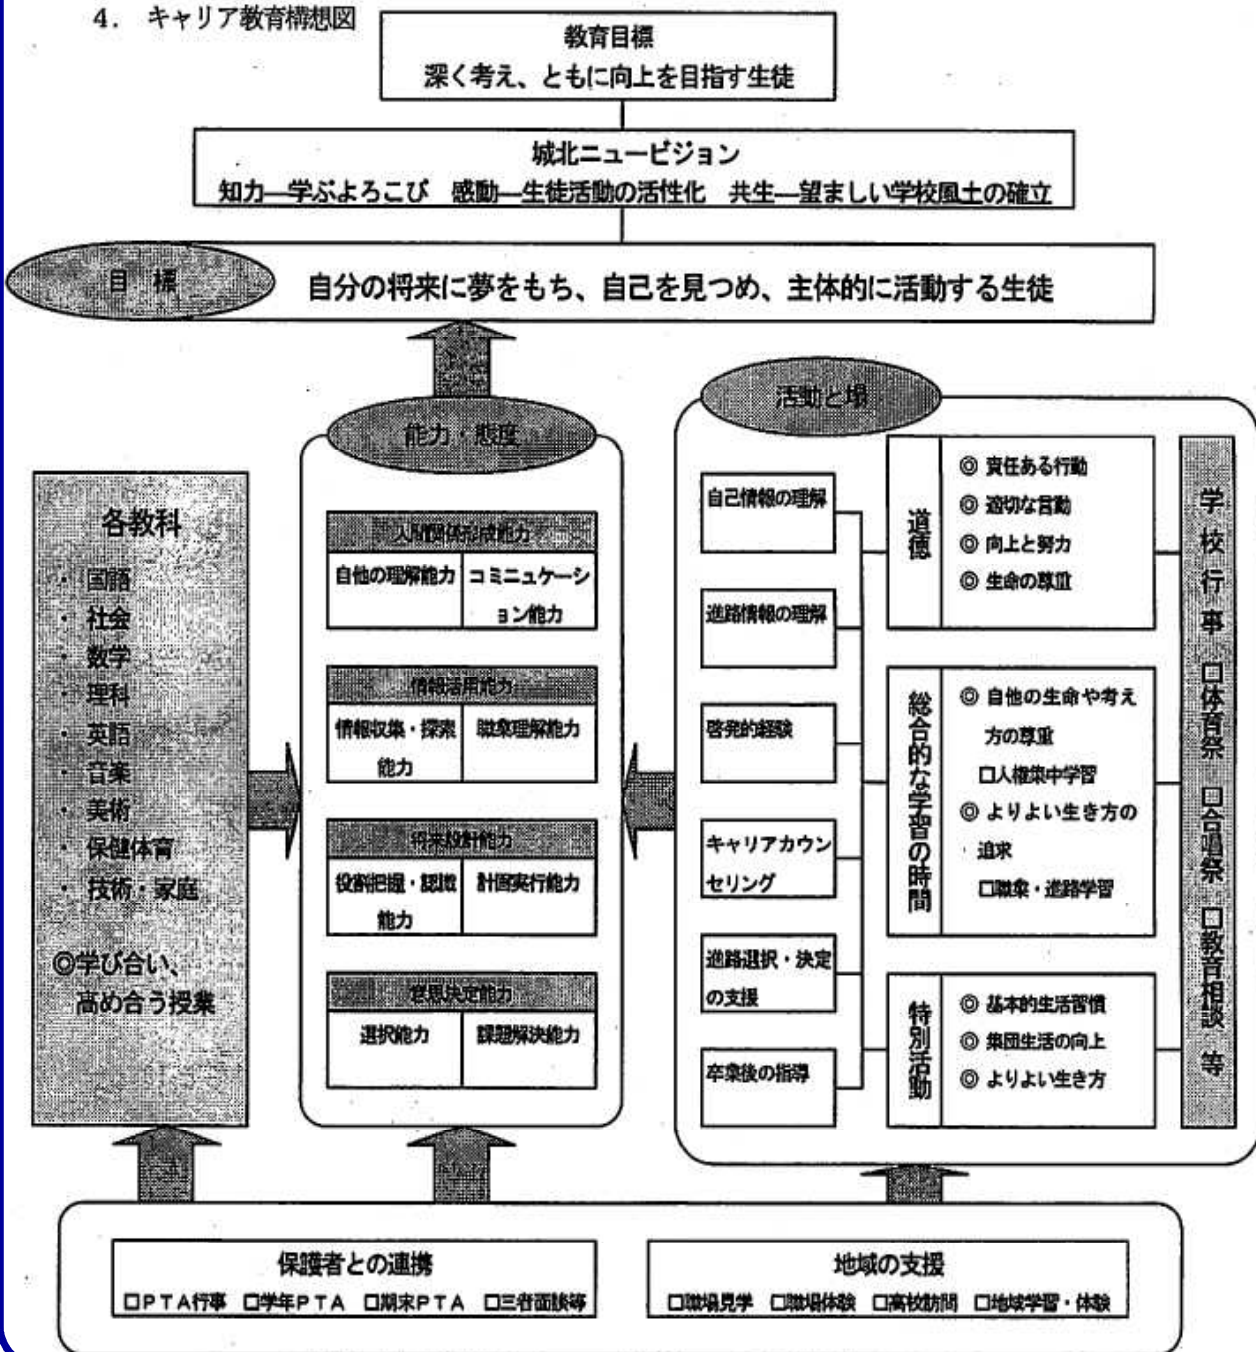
4. キャリア教育構想図

教育目標
深く考え、ともに向上を目指す生徒

城北ニュービジョン
知力—学ぶよろこび 感動—生徒活動の活性化 共生—望ましい学校風土の確立

目 標
自分の将来に夢をもち、自己を見つめ、主体的に活動する生徒

各教科
・国語
・社会
・数学
・理科
・英語
・音楽
・美術
・保健体育
・技術・家庭

◎学び合い、高め合う授業

能力・態度

人間関係形成能力
自他の理解能力
コミュニケーション能力

情報活用能力
情報収集・探索能力
職業理解能力

将来設計能力
役割把握・認識能力
計画実行能力

意思決定能力
選択能力
課題解決能力

活動と場

自己情報の理解
進路情報の理解
啓発的経験
キャリアカウンセリング
進路選択・決定の支援
卒業後の指導

道徳
◎ 責任ある行動
◎ 適切な言動
◎ 向上と努力
◎ 生命の尊重

総合的な学習の時間
◎ 自他の生命や考え方の尊重
□人権集中学習
◎ よりよい生き方の追求
□職業・進路学習

特別活動
◎ 基本的生活習慣
◎ 集団生活の向上
◎ よりよい生き方

学校行事 □体育祭 □合唱祭 □教育相談 等

保護者との連携
□PTA行事 □学年PTA □期末PTA □三者面談等

地域の支援
□職場見学 □職場体験 □高校訪問 □地域学習・体験